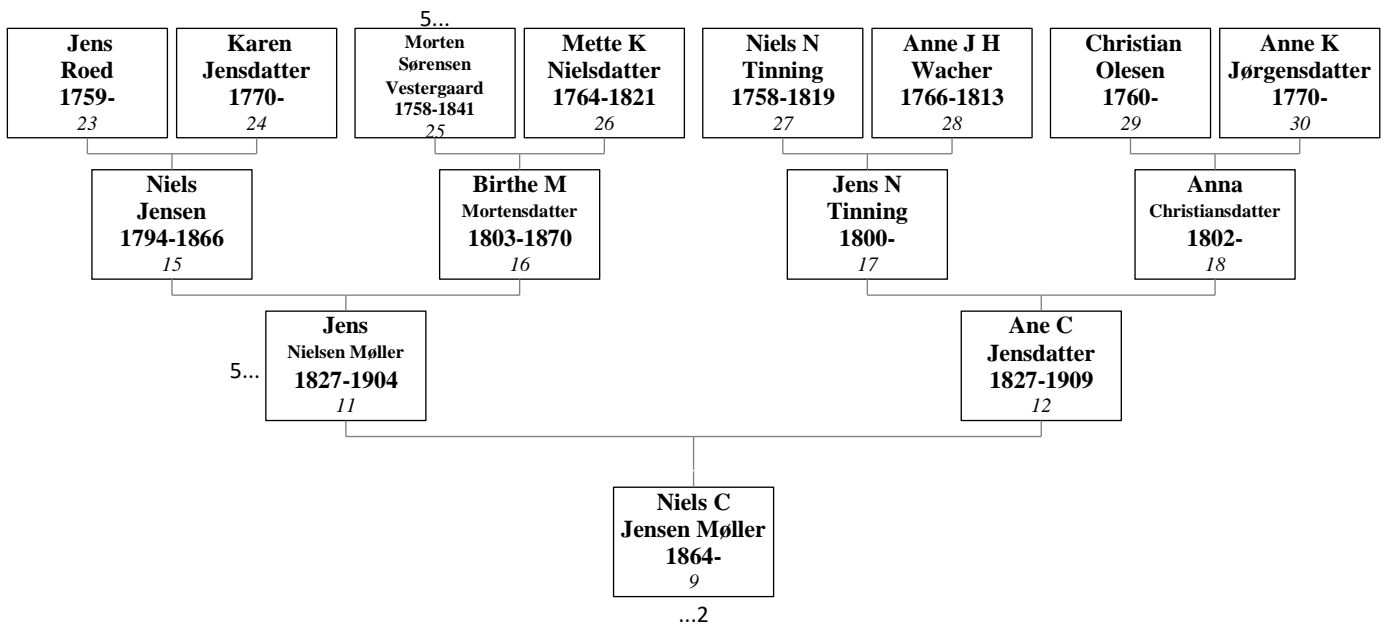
Jens Roed 1759-
23

Karen Jensdatter 1770-
24

5...
Morten Sørensen Vestergaard 1758-1841
25

Mette K Nielsdatter 1764-1821
26

Niels N Tinning 1758-1819
27

Anne J H Wacher 1766-1813
28

Christian Olesen 1760-
29

Anne K Jørgensdatter 1770-
30

Niels Jensen 1794-1866
15

Birthe M Mortensdatter 1803-1870
16

Jens N Tinning 1800-
17

Anna Christiansdatter 1802-
18

5...
Jens Nielsen Møller 1827-1904
11

Ane C Jensdatter 1827-1909
12

Niels C Jensen Møller 1864-
9

...2